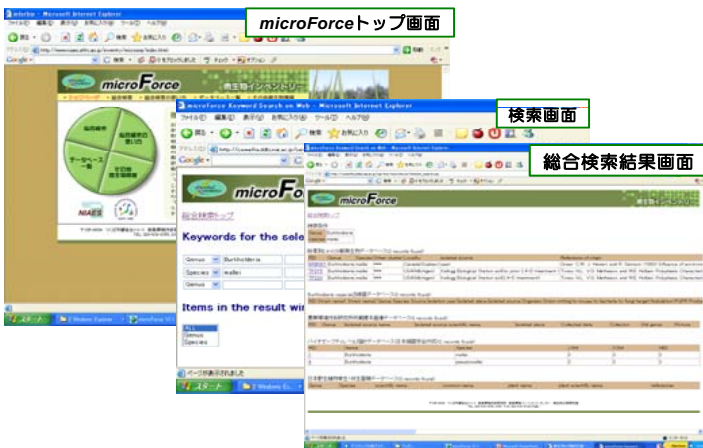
microForceトップ画面

検索画面

総合検索結果画面

microForce

microForce Keyword Search on Web - Microsoft Internet Explorer

ファイル(F) 編集(E) 表示(V) お気に入り(A) ツール(T) ヘルプ(H)

戻る 検索 お気に入り

Google

microForce

微生物インベントリー

データベース一覧

NIAES

総合検索トップ

Keywords for the sele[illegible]

Genus Burkholderia

Species mallei

Genus

Items in the result wi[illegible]

ALL

Genus

Species

ページが表示されました

スタート

microForce

総合検索トップ

Burkholderia

mallei

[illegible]